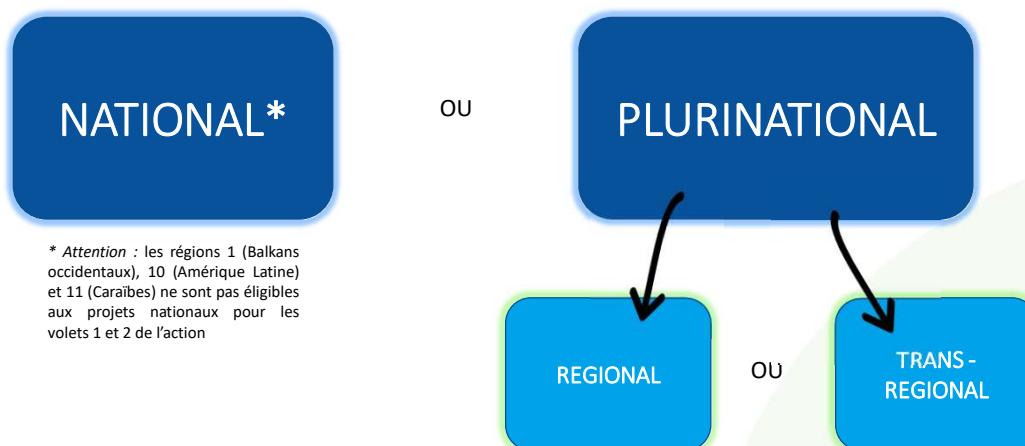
NATIONAL*

OU

PLURINATIONAL

* Attention : les régions 1 (Balkans occidentaux), 10 (Amérique Latine) et 11 (Caraïbes) ne sont pas éligibles aux projets nationaux pour les volets 1 et 2 de l'action

REGIONAL

OU

TRANS - REGIONAL